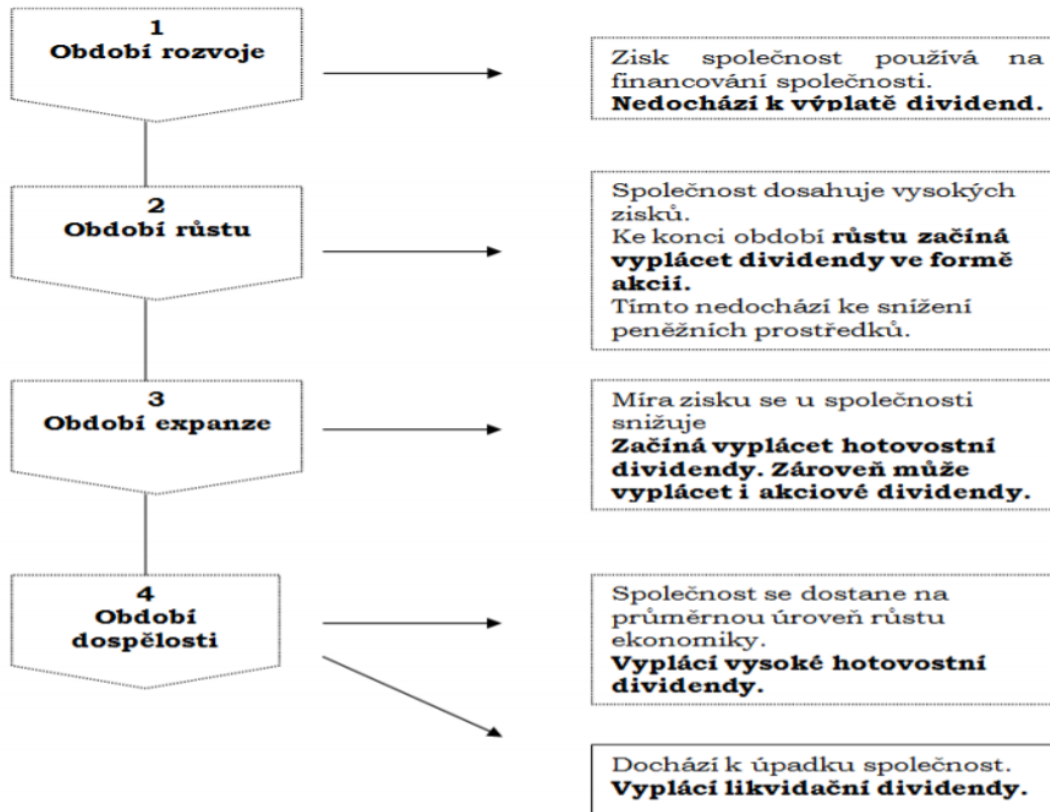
1
Období rozvoje

Zisk společnost používá na financování společnosti.
**Nedochází k výplatě dividend.**

2
Období růstu

Společnost dosahuje vysokých zisků.
Ke konci období **růstu začíná vyplácet dividendy ve formě akcií.**
Tímto nedochází ke snížení peněžních prostředků.

3
Období expanze

Míra zisku se u společnosti snižuje
**Začíná vyplácet hotovostní dividendy. Zároveň může vyplácet i akciové dividendy.**

4
Období dospělosti

Společnost se dostane na průměrnou úroveň růstu ekonomiky.
**Vyplácí vysoké hotovostní dividendy.**

Dochází k úpadku společnost.
**Vyplácí likvidační dividendy.**